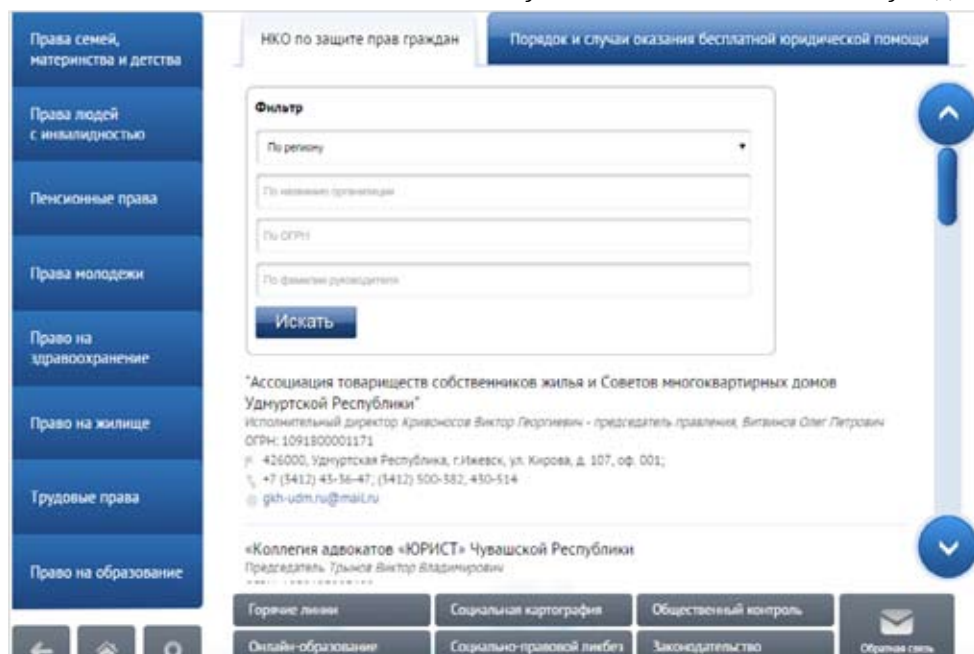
Права семей, материнства и детства

Права людей с инвалидностью

Пенсионные права

Права молодежи

Право на здравоохранение

Право на жилище

Трудовые права

Право на образование

НКО по защите прав граждан

Порядок и случаи оказания бесплатной юридической помощи

Фильтр

По региону

По названию организации

По ОГРН

По фамилии руководителя

Искать

"Ассоциация товариществ собственников жилья и Советов многоквартирных домов Удмуртской Республики"

Исполнительный директор Кривоносов Виктор Георгиевич - председатель правления, Витвинов Олег Петрович

ОГРН: 1091800001171

426000, Удмуртская Республика, г.Ижевск, ул. Кирова, д. 107, оф. 001;

+7 (3412) 43-36-47; (3412) 500-382, 430-514

gkh-udm.ru@mail.ru

«Коллегия адвокатов «ЮРИСТ» Чувашской Республики

Председатель Трынов Виктор Владимирович

Горячие линии

Социальная картография

Общественный контроль

Онлайн-образование

Социально-правовой ликбез

Законодательство

Обратная связь